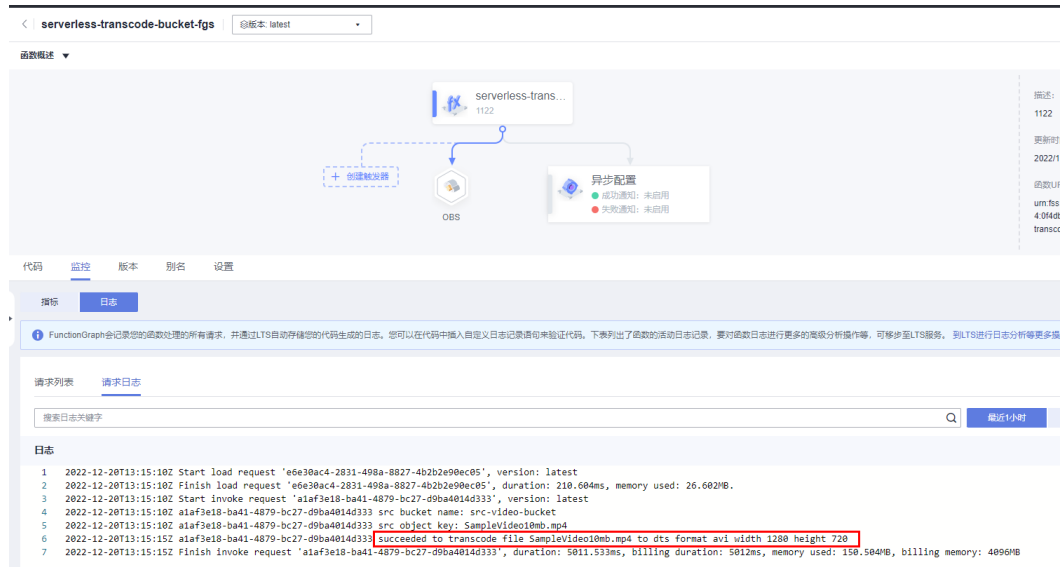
< serverless-transcode-bucket-fgs | 版本: latest

函数概述 ▼

serverless-trans...
1122

+ 创建触发器

OBS

异步配置
成功通知: 未启用
失败通知: 未启用

描述:
1122
更新时
2022/1
函数UR
urn:fss
4.0f4db
transco

代码 监控 版本 别名 设置

指标 日志

FunctionGraph会记录您的函数处理的所有请求，并通过LTS自动存储您的代码生成的日志。您可以在代码中插入自定义日志记录语句来验证代码。下表列出了函数的活动日志记录，要对函数日志进行更多的高级分析操作等，可移步至LTS服务。到LTS进行日志分析等更多操

请求列表 请求日志

搜索日志关键字

最近1小时

日志

1 2022-12-20T13:15:10Z Start load request 'e6e30ac4-2831-498a-8827-4b2b2e90ec05', version: latest
2 2022-12-20T13:15:10Z Finish load request 'e6e30ac4-2831-498a-8827-4b2b2e90ec05', duration: 210.604ms, memory used: 26.602MB.
3 2022-12-20T13:15:10Z Start invoke request 'a1af3e18-ba41-4879-bc27-d9ba4014d333', version: latest
4 2022-12-20T13:15:10Z a1af3e18-ba41-4879-bc27-d9ba4014d333 src bucket name: src-video-bucket
5 2022-12-20T13:15:10Z a1af3e18-ba41-4879-bc27-d9ba4014d333 src object key: SampleVideo10mb.mp4
6 2022-12-20T13:15:15Z a1af3e18-ba41-4879-bc27-d9ba4014d333 succeeded to transcode file SampleVideo10mb.mp4 to dts format avi width 1280 height 720
7 2022-12-20T13:15:15Z Finish invoke request 'a1af3e18-ba41-4879-bc27-d9ba4014d333', duration: 5011.533ms, billing duration: 5012ms, memory used: 150.504MB, billing memory: 4096MB